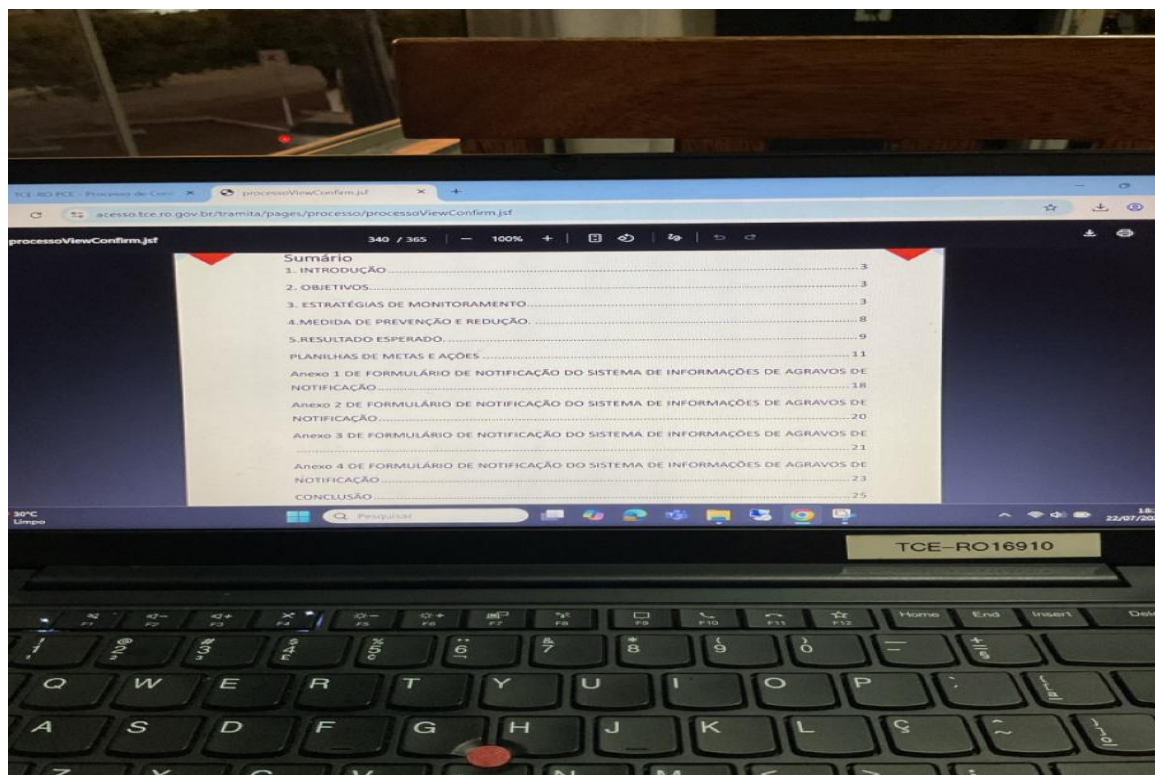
TCE-RO PCE - Processo de Cont ×
processoViewConfirm.jsf ×
+

acesso.tce.ro.gov.br/tramita/pages/processo/processoViewConfirm.jsf

processoViewConfirm.jsf
340 / 365 | — 100% + |

Sumário
1. INTRODUÇÃO....................................................................3
2. OBJETIVOS.......................................................................3
3. ESTRATÉGIAS DE MONITORAMENTO...........................................3
4.MEDIDA DE PREVENÇÃO E REDUÇÃO..........................................8
5.RESULTADO ESPERADO.........................................................9
PLANILHAS DE METAS E AÇÕES ..................................................11
Anexo 1 DE FORMULÁRIO DE NOTIFICAÇÃO DO SISTEMA DE INFORMAÇÕES DE AGRAVOS DE NOTIFICAÇÃO..........................................................................18
Anexo 2 DE FORMULÁRIO DE NOTIFICAÇÃO DO SISTEMA DE INFORMAÇÕES DE AGRAVOS DE NOTIFICAÇÃO..........................................................................20
Anexo 3 DE FORMULÁRIO DE NOTIFICAÇÃO DO SISTEMA DE INFORMAÇÕES DE AGRAVOS DE ..........................................................................21
Anexo 4 DE FORMULÁRIO DE NOTIFICAÇÃO DO SISTEMA DE INFORMAÇÕES DE AGRAVOS DE NOTIFICAÇÃO..........................................................................23
CONCLUSÃO..........................................................................25

30°C
Limpo
Pesquisar
18:
22/07/20

TCE-RO16910

Home End Insert Dele
Q W E R T Y U I O P
A S D F G H J K L Ç